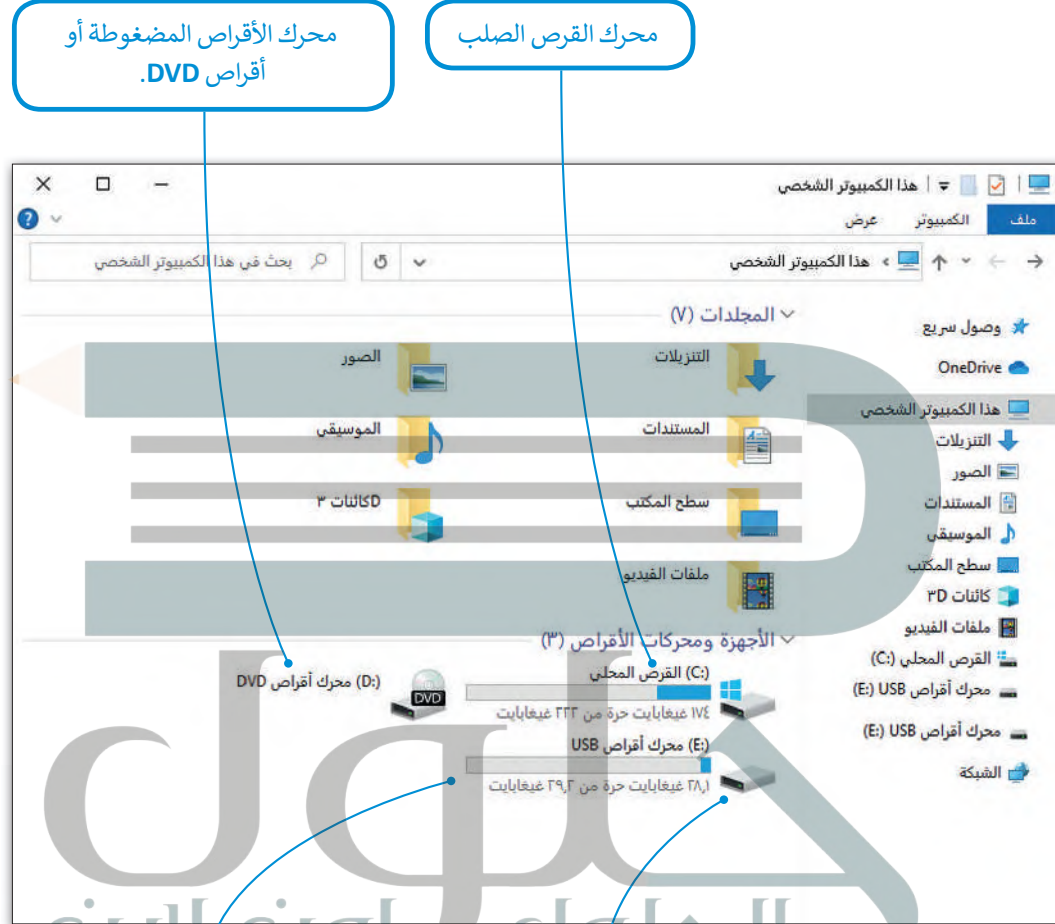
محرك الأقراص المضغوطة أو أقراص DVD.

محرك القرص الصلب

هذا الكمبيوتر الشخصي

ملف الكمبيوتر عرض

هذا الكمبيوتر الشخصي

بحث في هذا الكمبيوتر الشخصي

المجلدات (٧)

وصول سريع

OneDrive

هذا الكمبيوتر الشخصي

التنزيلات

الصور

المستندات

الموسيقى

سطح المكتب

كائنات 3D

ملفات الفيديو

القرص المحلي (C:)

محرك أقراص USB (E:)

محرك أقراص USB (E:)

الشبكة

التنزيلات

الصور

المستندات

الموسيقى

سطح المكتب

كائنات 3D

ملفات الفيديو

الأجهزة ومحركات الأقراص (٣)

القرص المحلي (C:)

١٧٤ غيغابايت حرة من ٢٣٣ غيغابايت

محرك أقراص DVD (D:)

DVD

محرك أقراص USB (E:)

٢٨٫١ غيغابايت حرة من ٢٩٫٢ غيغابايت